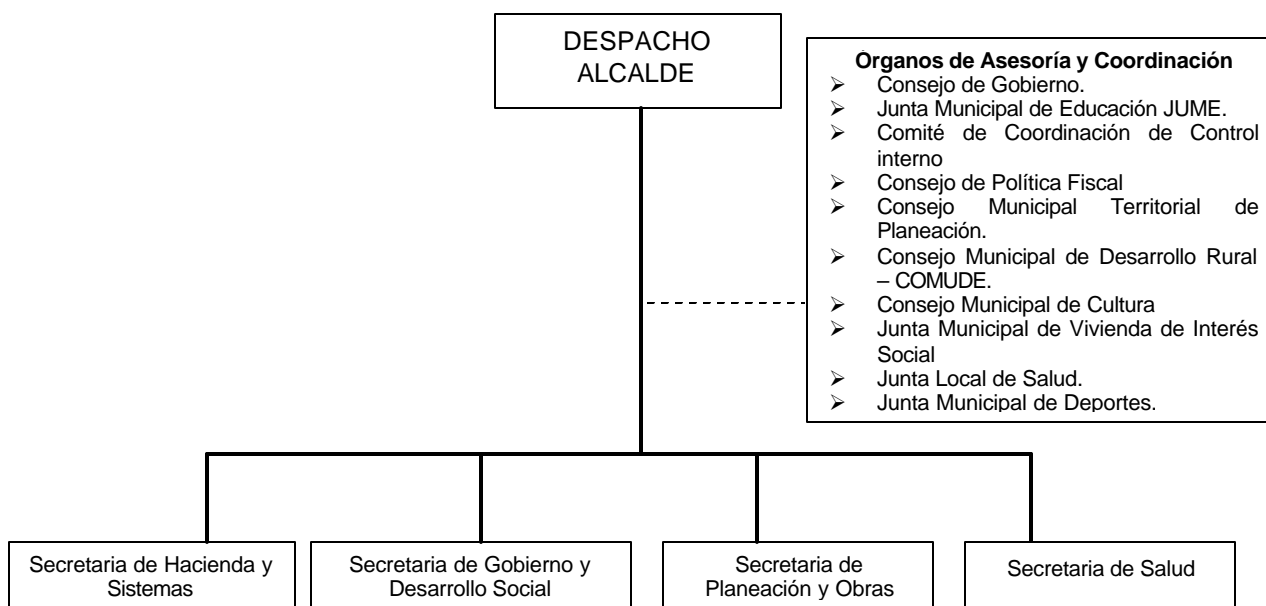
DESPACHO ALCALDE

Órganos de Asesoría y Coordinación
➢ Consejo de Gobierno.
➢ Junta Municipal de Educación JUME.
➢ Comité de Coordinación de Control interno
➢ Consejo de Política Fiscal
➢ Consejo Municipal Territorial de Planeación.
➢ Consejo Municipal de Desarrollo Rural – COMUDE.
➢ Consejo Municipal de Cultura
➢ Junta Municipal de Vivienda de Interés Social
➢ Junta Local de Salud.
➢ Junta Municipal de Deportes.

Secretaria de Hacienda y Sistemas

Secretaria de Gobierno y Desarrollo Social

Secretaria de Planeación y Obras

Secretaria de Salud